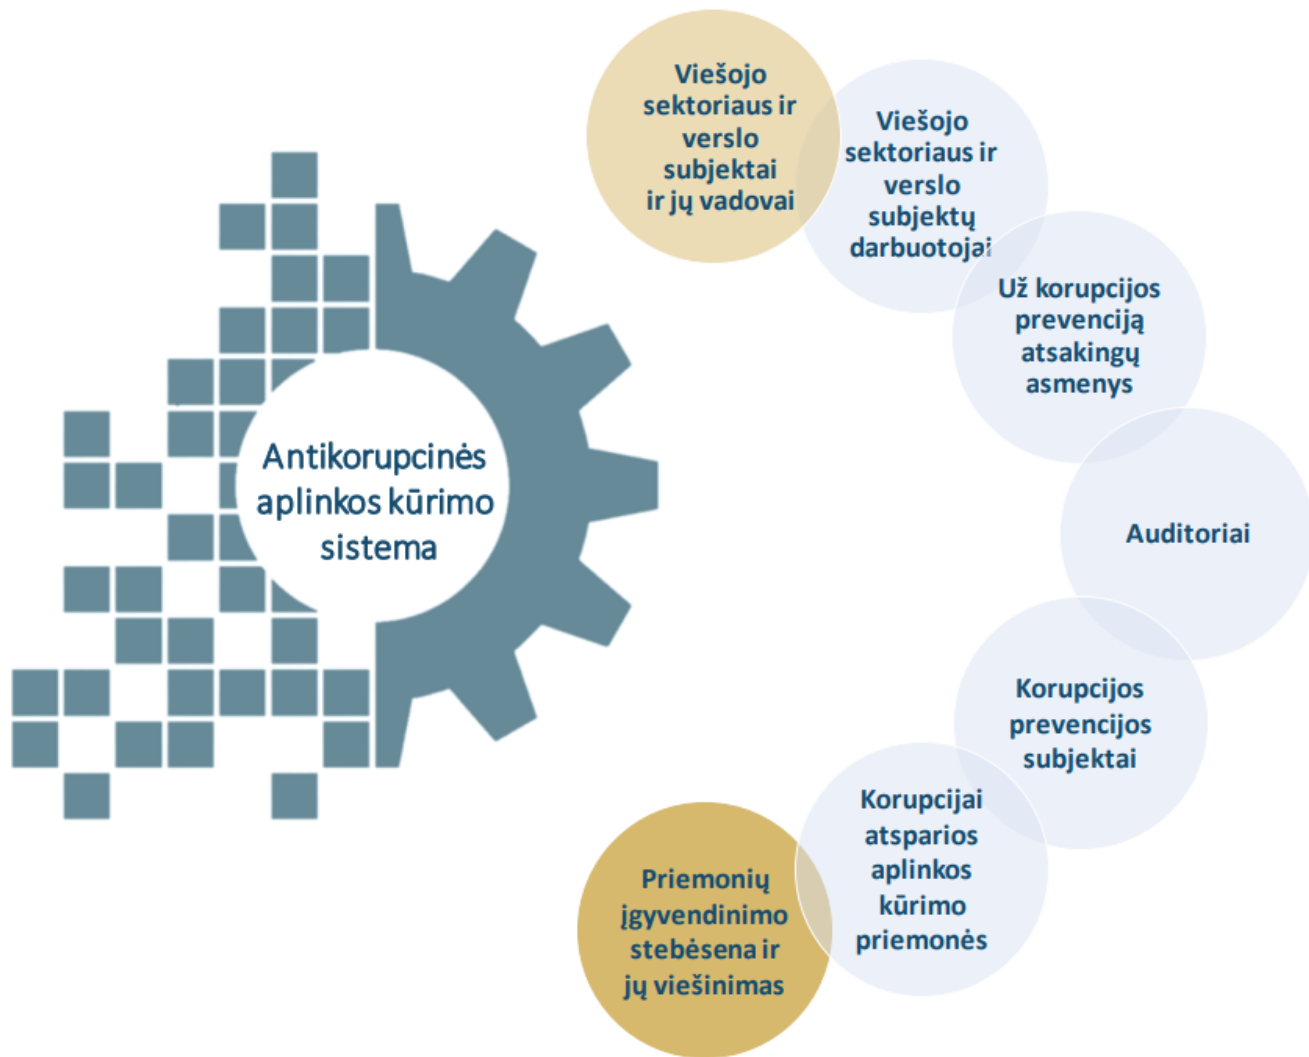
Antikorupcinės aplinkos kūrimo sistema

Viešojo sektoriaus ir verslo subjektai ir jų vadovai

Viešojo sektoriaus ir verslo subjektų darbuotojai

Už korupcijos prevenciją atsakingų asmenys

Auditoriai

Korupcijos prevencijos subjektai

Korupcijai atsparios aplinkos kūrimo priemonės

Priemonių įgyvendinimo stebėsena ir jų viešinimas